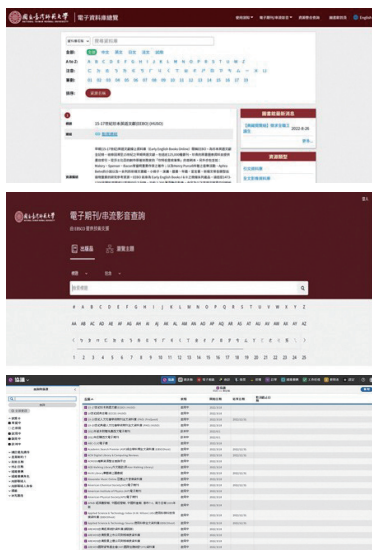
國立臺灣師範大學 電子資料庫總覽

English

全部

A to Z: A B C D E F G H I J K L M N O P Q R S T U V W X Y Z

注音: ㄅ ㄆ ㄇ ㄈ ㄉ ㄊ ㄋ ㄌ ㄍ ㄎ ㄏ ㄐ ㄑ ㄒ ㄓ ㄔ ㄕ ㄖ ㄗ ㄘ ㄙ

筆劃:

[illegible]

15-17世紀科學英語文獻(EEBO)(NDAS)

國立臺灣師範大學

電子期刊/串流影音查詢

由EBSCO提供技術支援

出版品 瀏覽方式

A B C D E F G H I J K L M N O P Q R S T U V W X Y Z

AA AB AC AD AE AF AG AH AI AJ AK AL AM AN AO AP AQ AR AS AT AU AV AW AX AY AZ

1 2 3 4 5 6 7 8 9 10 11 12 13 14 15 16 17 18 19 20 21 22 23 24 25 26 27

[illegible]